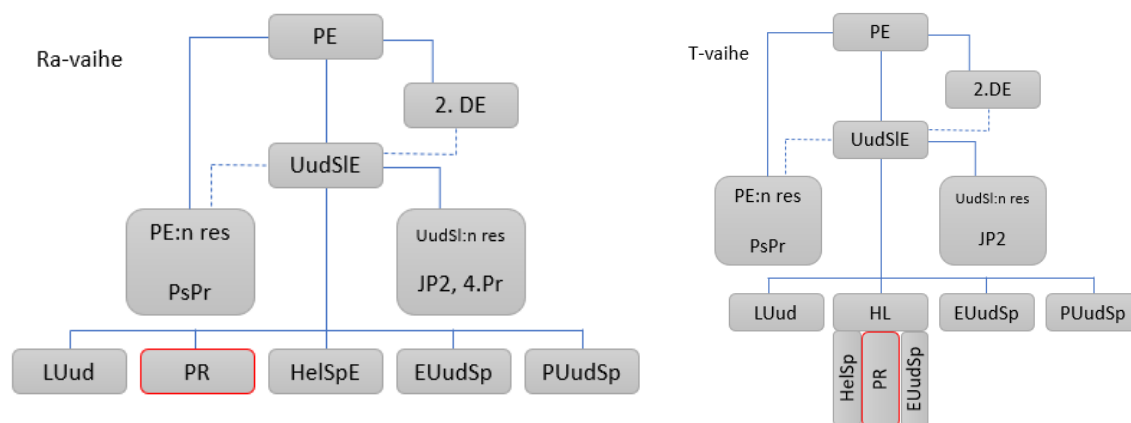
Ra-vaihe

PE

2. DE

UudSlE

PE:n res

PsPr

UudSl:n res

JP2, 4.Pr

LUud

PR

HelSpE

EUudSp

PUudSp

T-vaihe

PE

2.DE

UudSlE

PE:n res

PsPr

UudSl:n res

JP2

LUud

HL

EUudSp

PUudSp

HelSp

PR

EUudSp